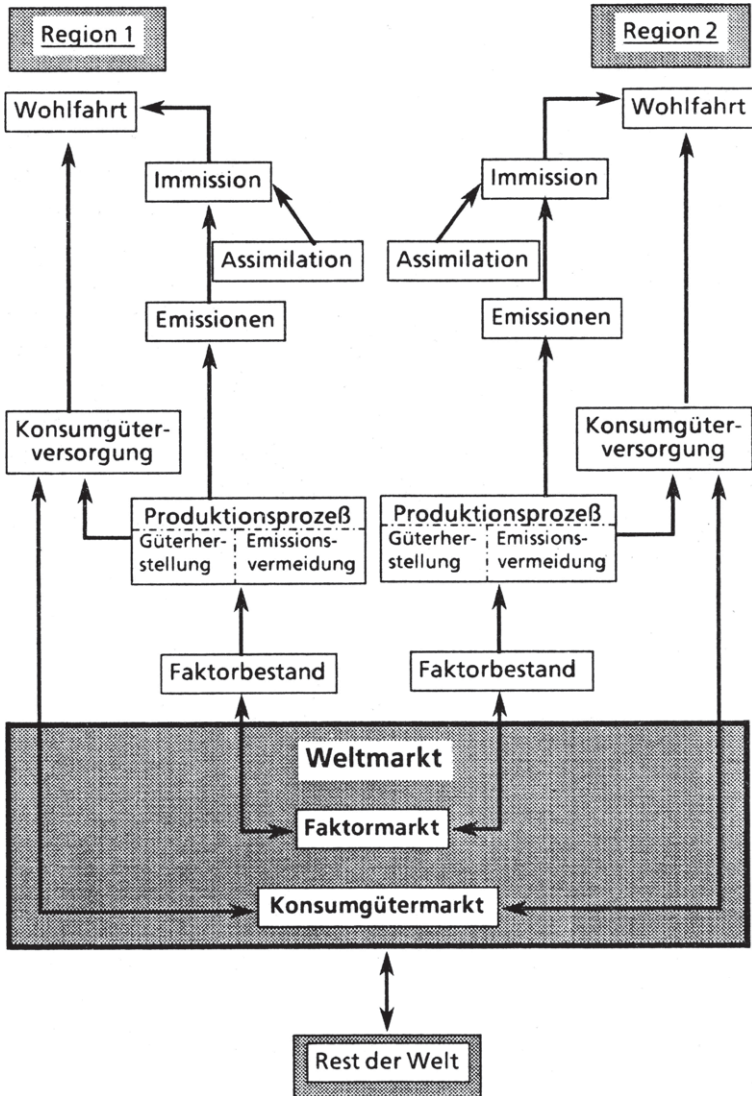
Region 1

Region 2

Wohlfahrt

Wohlfahrt

Immission

Immission

Assimilation

Assimilation

Emissionen

Emissionen

Konsumgüterversorgung

Konsumgüterversorgung

Produktionsprozeß
Güterherstellung | Emissionsvermeidung

Produktionsprozeß
Güterherstellung | Emissionsvermeidung

Faktorbestand

Faktorbestand

Weltmarkt

Faktormarkt

Konsumgütermarkt

Rest der Welt